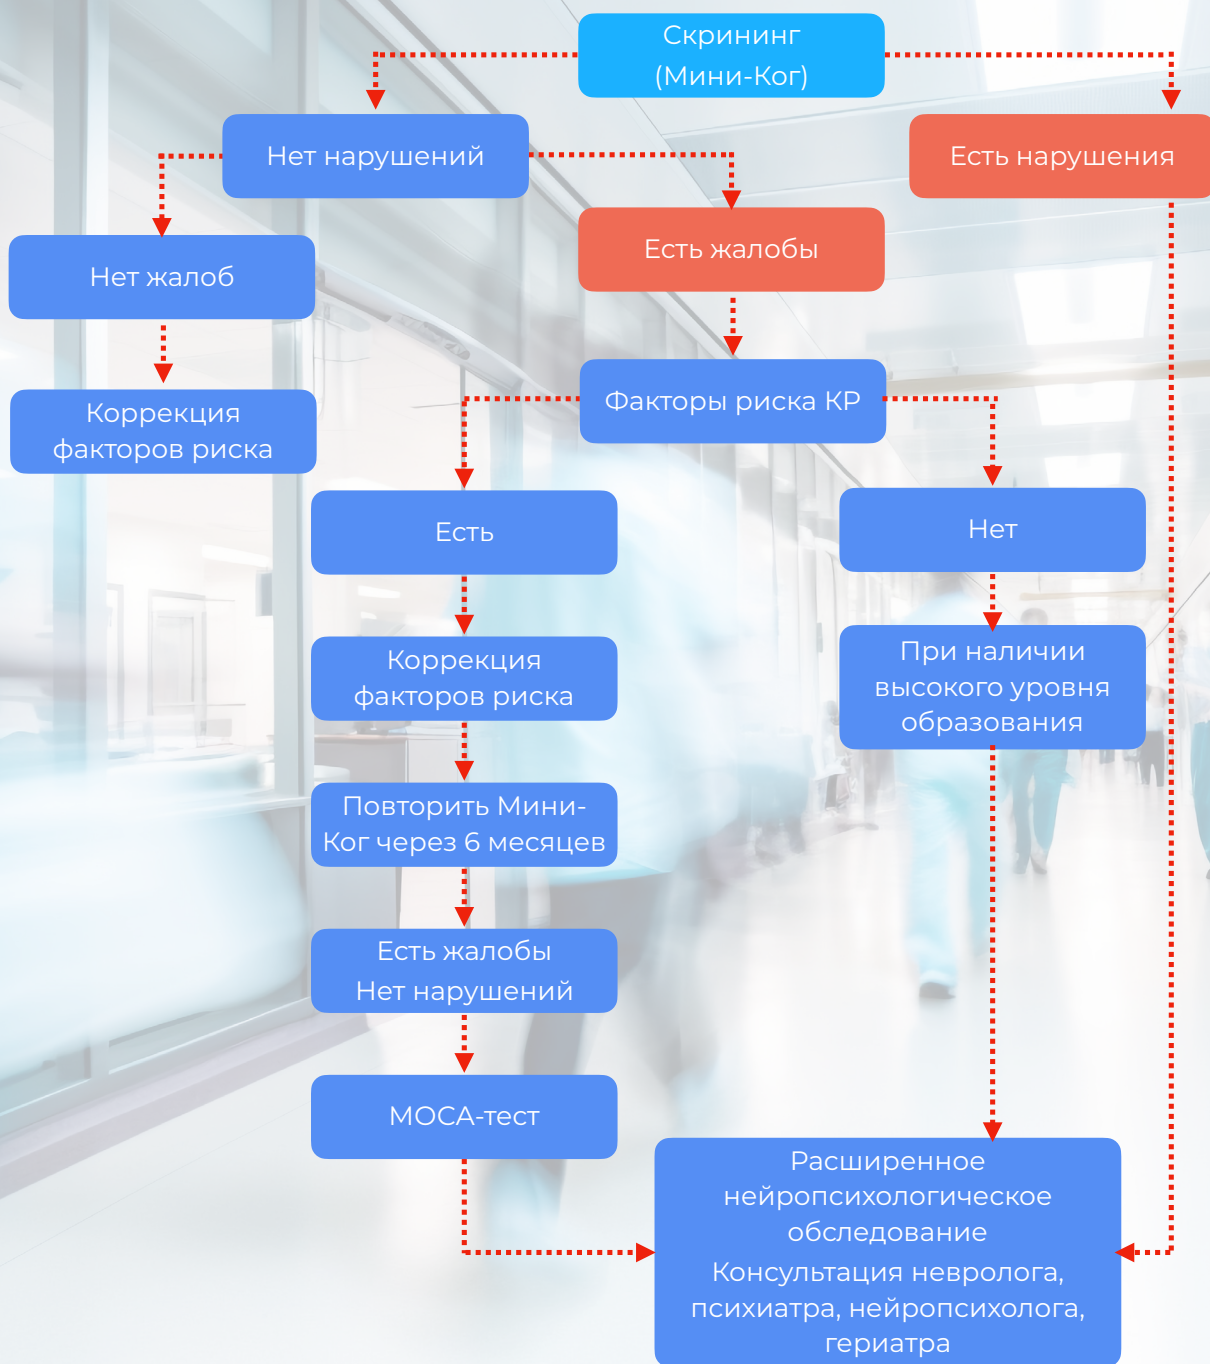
Скрининг (Мини-Ког)

Нет нарушений

Есть нарушения

Нет жалоб

Есть жалобы

Коррекция факторов риска

Факторы риска КР

Есть

Нет

Коррекция факторов риска

При наличии высокого уровня образования

Повторить Мини-Ког через 6 месяцев

Есть жалобы
Нет нарушений

МОСА-тест

Расширенное нейропсихологическое обследование
Консультация невролога, психиатра, нейропсихолога, гериатра